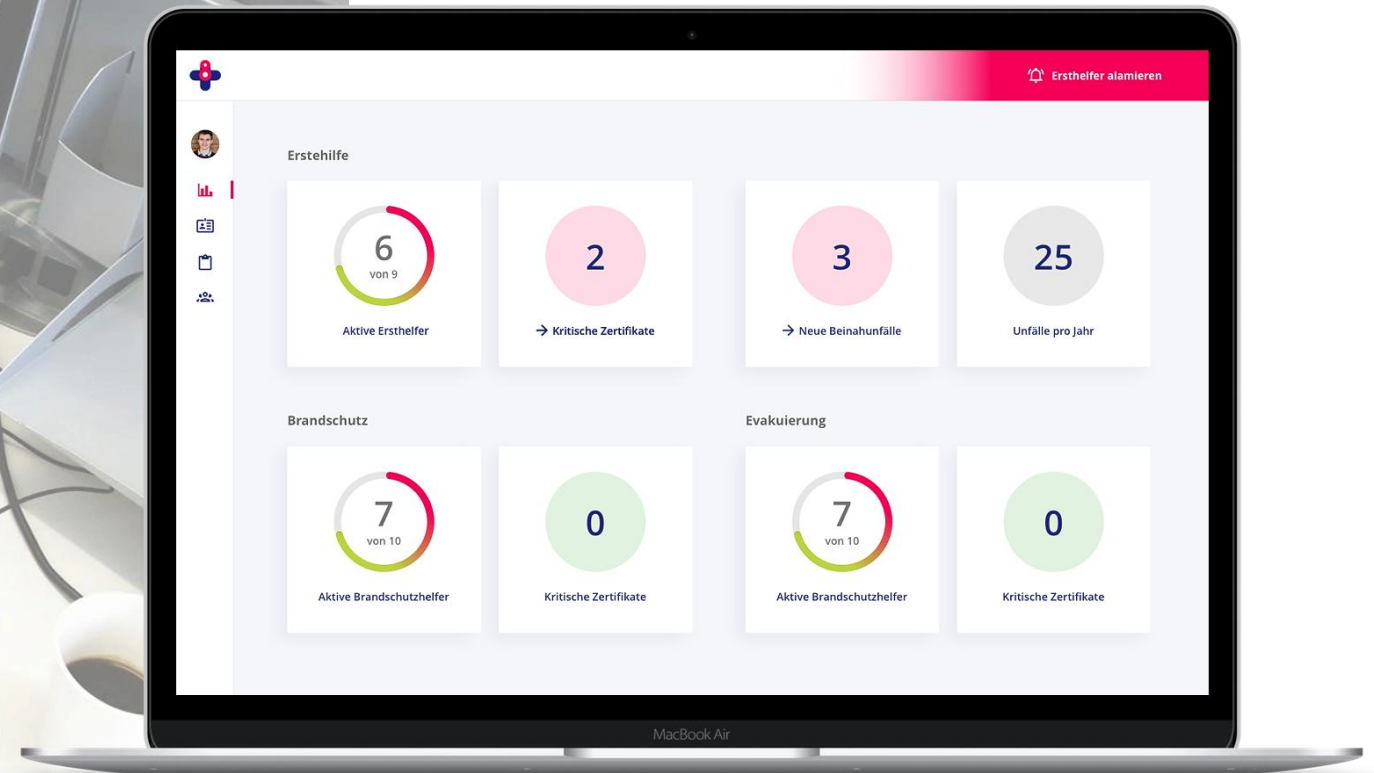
Ersthelfer alamieren

Erstehilfe

6
von 9
Aktive Ersthelfer

2
→ Kritische Zertifikate

3
→ Neue Beinahunfälle

25
Unfälle pro Jahr

Brandschutz

7
von 10
Aktive Brandschutzhelfer

0
Kritische Zertifikate

Evakuierung

7
von 10
Aktive Brandschutzhelfer

0
Kritische Zertifikate

MacBook Air